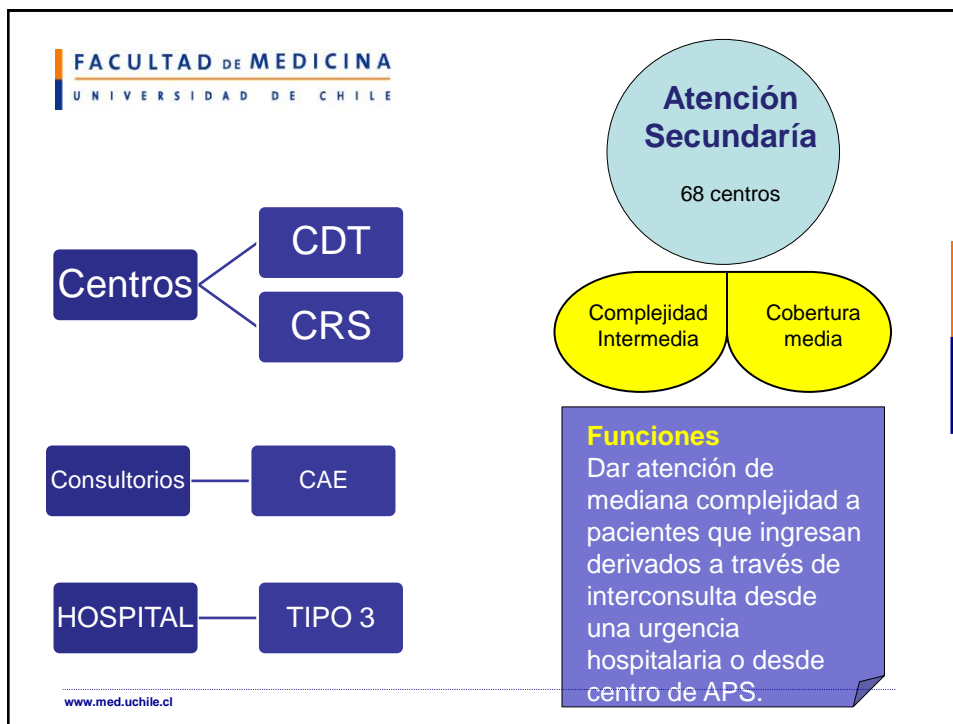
FACULTAD DE MEDICINA
UNIVERSIDAD DE CHILE

Atención Secundaría

68 centros

Complejidad Intermedia

Cobertura media

Centros

CDT

CRS

Consultorios

CAE

HOSPITAL

TIPO 3

Funciones
Dar atención de mediana complejidad a pacientes que ingresan derivados a través de interconsulta desde una urgencia hospitalaria o desde centro de APS.

www.med.uchile.cl